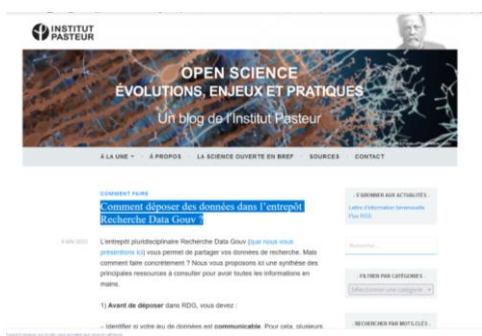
INSTITUT PASTEUR

OPEN SCIENCE
ÉVOLUTIONS, ENJEUX ET PRATIQUES
Un blog de l'Institut Pasteur

À LA UNE · À PROPOS · LA SCIENCE OUVERTE EN BREF · SOURCES · CONTACT

COMMENT FAIRE
Comment déposer des données dans l'entrepôt Recherche Data Gouv ?

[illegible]

L'entrepôt pluridisciplinaire Recherche Data Gouv (que nous vous présentions ici) vous permet de partager vos données de recherche. Mais comment faire concrètement ? Nous vous proposons ici une synthèse des principales ressources à consulter pour avoir toutes les informations en mains.

1) Avant de déposer dans RDG, vous devez :

– Identifier si votre jeu de données est communicable. Pour cela, plusieurs

S'ABONNER AUX ACTUALITÉS
Lettre d'information bimensuelle
Flux RSS

Rechercher...

FILTRER PAR CATÉGORIES
Sélectionner une catégorie

RECHERCHER PAR MOTS-CLÉS

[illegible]